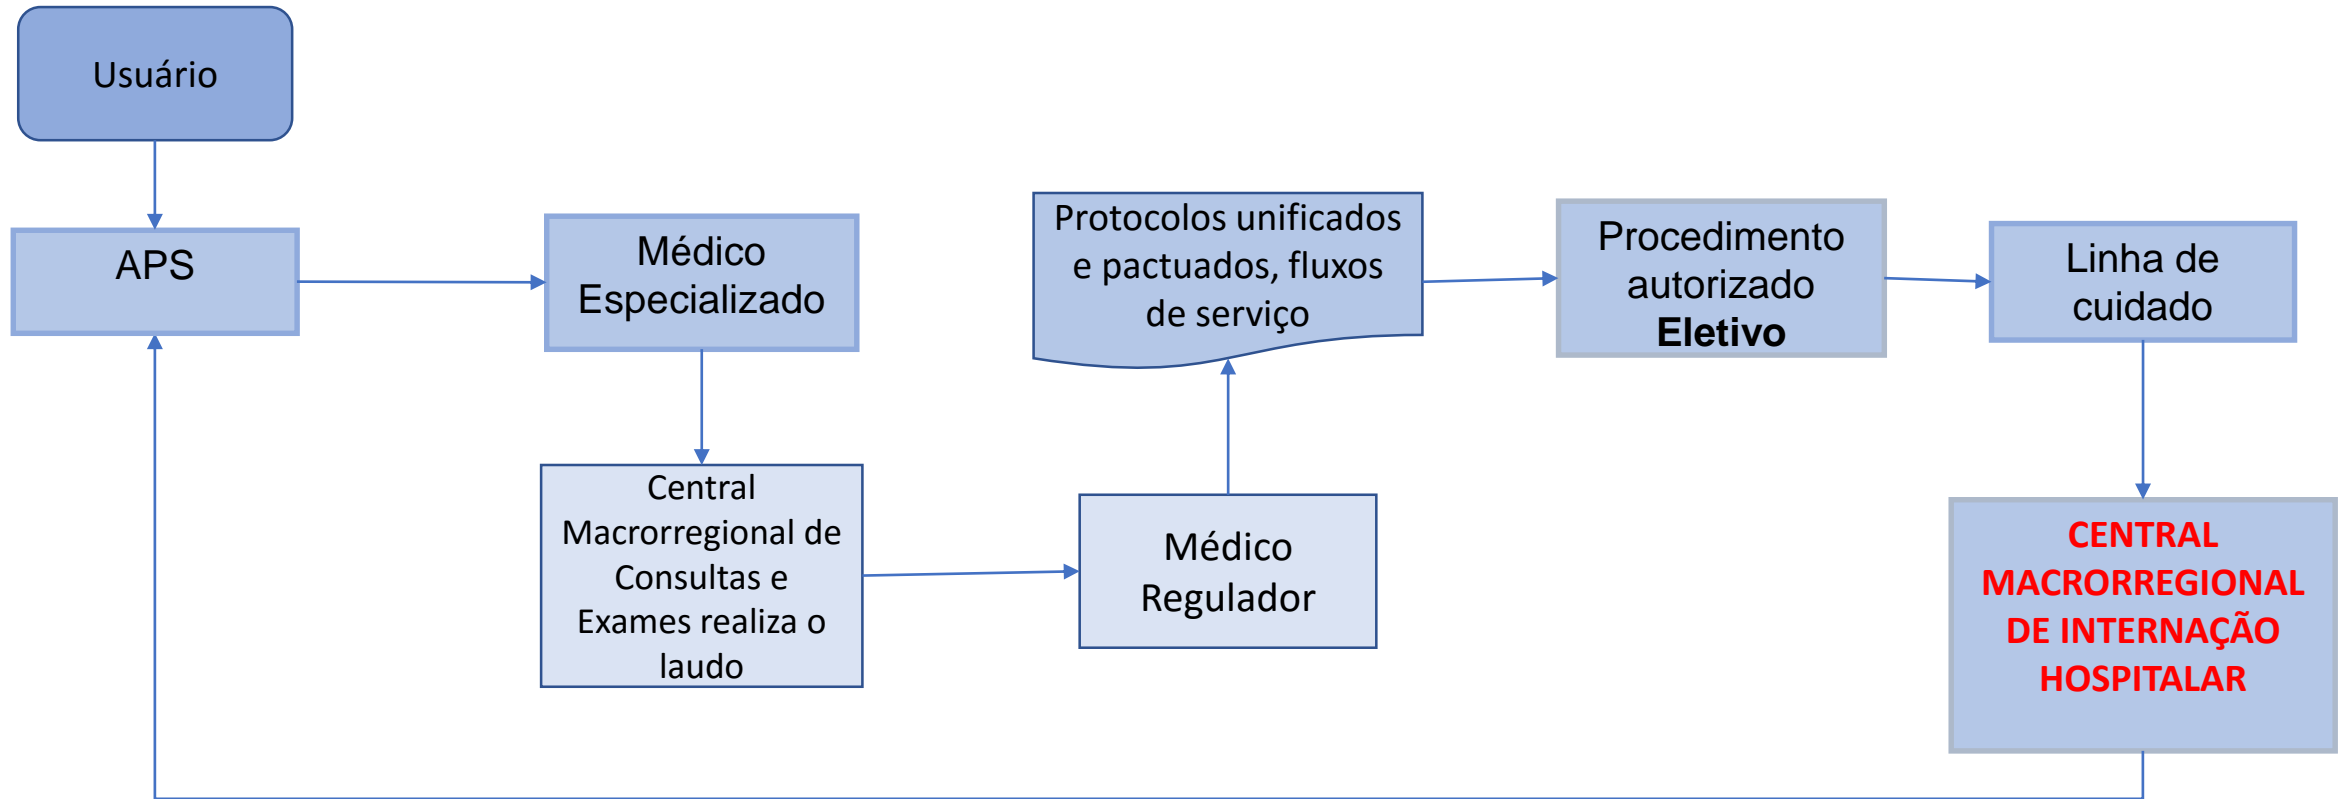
Usuário

APS

Médico Especializado

Central Macrorregional de Consultas e Exames realiza o laudo

Médico Regulador

Protocolos unificados e pactuados, fluxos de serviço

Procedimento autorizado **Eletivo**

Linha de cuidado

CENTRAL MACRORREGIONAL DE INTERNAÇÃO HOSPITALAR